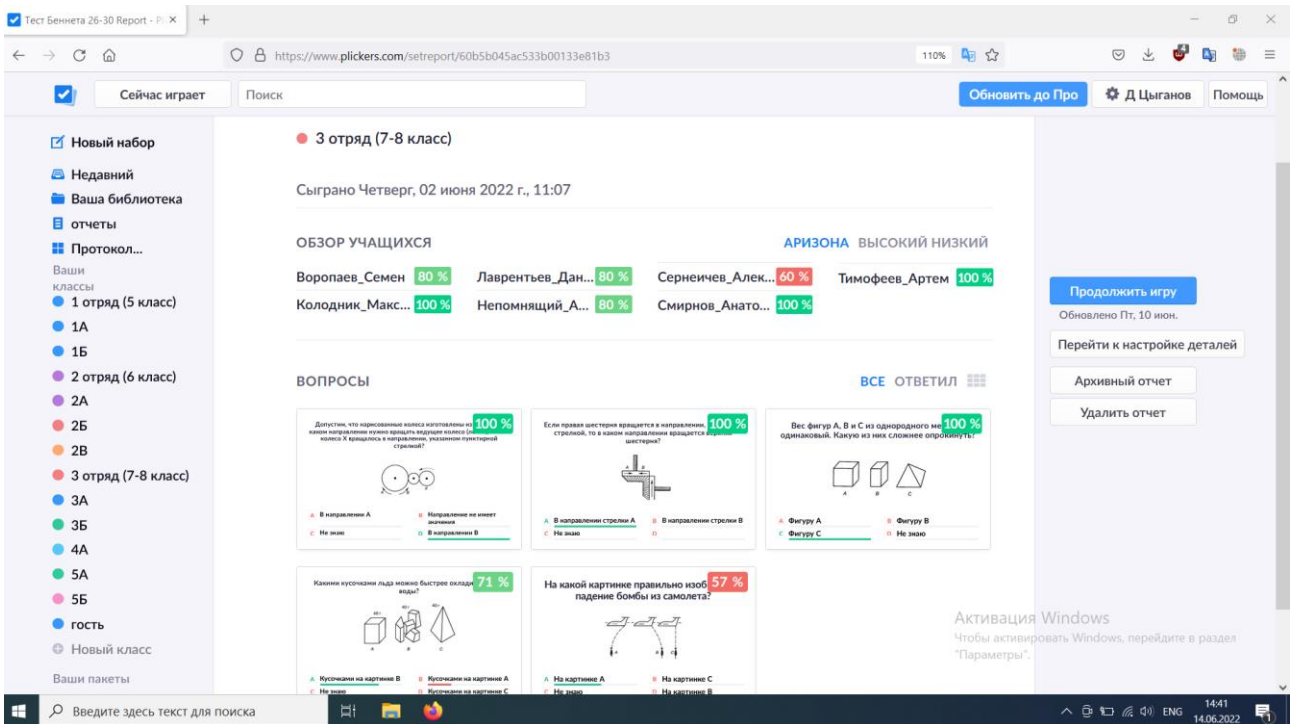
Тест Беннета 26-30 Report - Pl ×
https://www.plickers.com/setreport/60b5b045ac533b00133e81b3
110%

Сейчас играет
Поиск
Обновить до Про
Д Цыганов
Помощь

Новый набор
Недавний
Ваша библиотека
отчеты
Протокол...
Ваши классы
1 отряд (5 класс)
1А
1Б
2 отряд (6 класс)
2А
2Б
2В
3 отряд (7-8 класс)
3А
3Б
4А
5А
5Б
гость
Новый класс
Ваши пакеты

3 отряд (7-8 класс)

Сыграно Четверг, 02 июня 2022 г., 11:07

ОБЗОР УЧАЩИХСЯ
АРИЗОНА ВЫСОКИЙ НИЗКИЙ

Воропаев_Семен 80 %
Лаврентьев_Дан... 80 %
Серненчев_Алек... 60 %
Тимофеев_Артем 100 %
Колодник_Макс... 100 %
Непомнящий_А... 80 %
Смирнов_Анато... 100 %

ВОПРОСЫ
ВСЕ ОТВЕТИЛ

Допустим, что нарисованные колеса изготовлены из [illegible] каком направлении нужно вращать ведущее колесо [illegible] колесо X вращалось в направлении, указанном пунктирной стрелкой?
100 %
A В направлении А
B Направление не имеет значения
C Не знаю
D В направлении В

Если правая шестерня вращается в направлении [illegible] стрелкой, то в каком направлении вращается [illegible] шестерня?
100 %
A В направлении стрелки А
B В направлении стрелки В
C Не знаю
D

Вес фигур А, В и С из однородного ме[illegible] одинаковый. Какую из них сложнее опрокинуть?
100 %
A Фигуру А
B Фигуру В
C Фигуру С
D Не знаю

Какими кусочками льда можно быстрее охлади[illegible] воды?
71 %
A Кусочками на картинке В
B Кусочками на картинке А
C Не знаю
D Кусочками на картинке С

На какой картинке правильно изоб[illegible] падение бомбы из самолета?
57 %
A На картинке А
B На картинке С
C Не знаю
D На картинке В

Продолжить игру
Обновлено Пт, 10 июн.
Перейти к настройке деталей
Архивный отчет
Удалить отчет

Активация Windows
Чтобы активировать Windows, перейдите в раздел "Параметры".

Введите здесь текст для поиска
ENG 14:41 14.06.2022